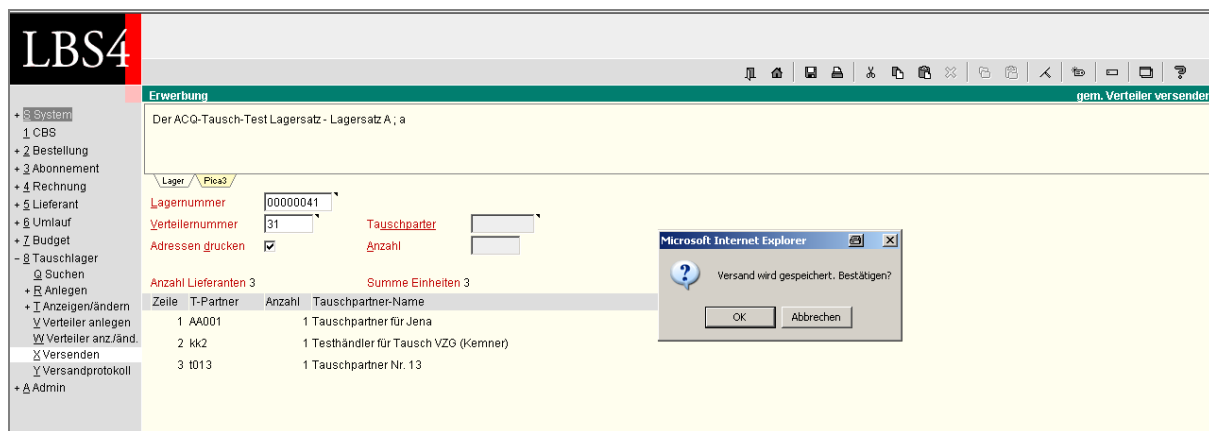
LBS4

Erwerbung
gem. Verteiler versenden

+ S System
1 CBS
+ 2 Bestellung
+ 3 Abonnement
+ 4 Rechnung
+ 5 Lieferant
+ 6 Umlauf
+ 7 Budget
– 8 Tauschlager
Q Suchen
+ R Anlegen
+ T Anzeigen/ändern
V Verteiler anlegen
W Verteiler anz./änd.
X Versenden
Y Versandprotokoll
+ A Admin

Der ACQ-Tausch-Test Lagersatz - Lagersatz A ; a

Lager
Pica3

Lagernummer 00000041
Verteilernummer 31
Tauschparter
Adressen drucken
Anzahl

Anzahl Lieferanten 3
Summe Einheiten 3

| Zeile | T-Partner | Anzahl | Tauschpartner-Name |
|---|---|---|---|
| 1 | AA001 | 1 | Tauschpartner für Jena |
| 2 | kk2 | 1 | Testhändler für Tausch VZG (Kemner) |
| 3 | t013 | 1 | Tauschpartner Nr. 13 |

Microsoft Internet Explorer
Versand wird gespeichert. Bestätigen?
OK
Abbrechen